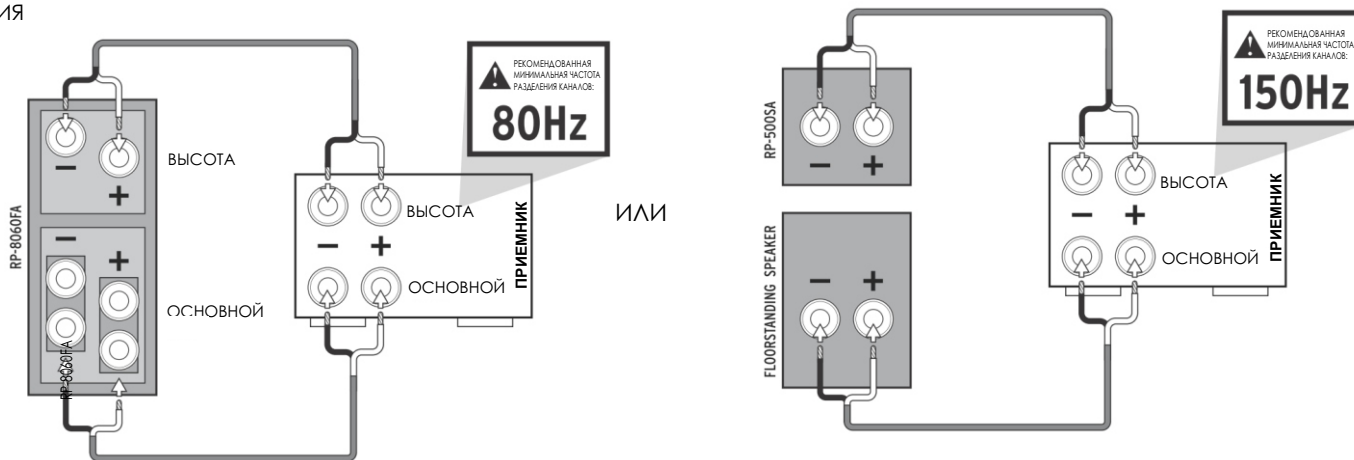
ИЯ

RP-8060FA

ВЫСОТА

–

+

–

+

ОСНОВНОЙ

RP-8060FA

РЕКОМЕНДОВАННАЯ МИНИМАЛЬНАЯ ЧАСТОТА РАЗДЕЛЕНИЯ КАНАЛОВ:

80Hz

ВЫСОТА

–

+

ОСНОВНОЙ

ПРИЕМНИК

ИЛИ

RP-500SA

–

+

FLOORSTANDING SPEAKER

–

+

РЕКОМЕНДОВАННАЯ МИНИМАЛЬНАЯ ЧАСТОТА РАЗДЕЛЕНИЯ КАНАЛОВ:

150Hz

ВЫСОТА

–

+

ОСНОВНОЙ

ПРИЕМНИК